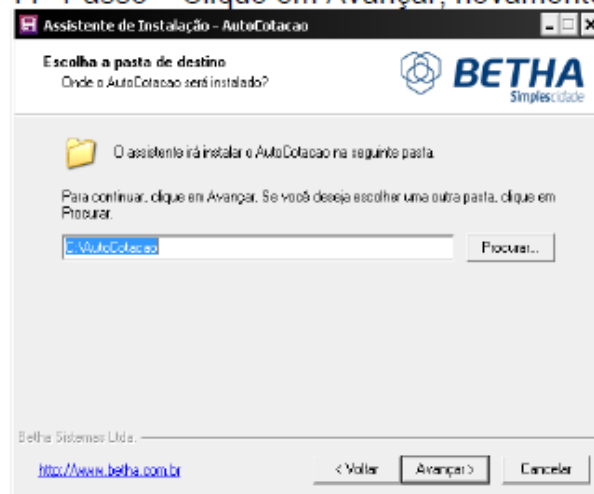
Assistente de Instalação - AutoCotacao

Escolha a pasta de destino
Onde o AutoCotacao será instalado?

BETHA
Simplescidade

O assistente irá instalar o AutoCotacao na seguinte pasta.

Para continuar, clique em Avançar. Se você deseja escolher uma outra pasta, clique em Procurar.

C:\AutoCotacao

Procurar...

Betha Sistemas Ltda.

http://www.betha.com.br

< Voltar

Avançar >

Cancelar